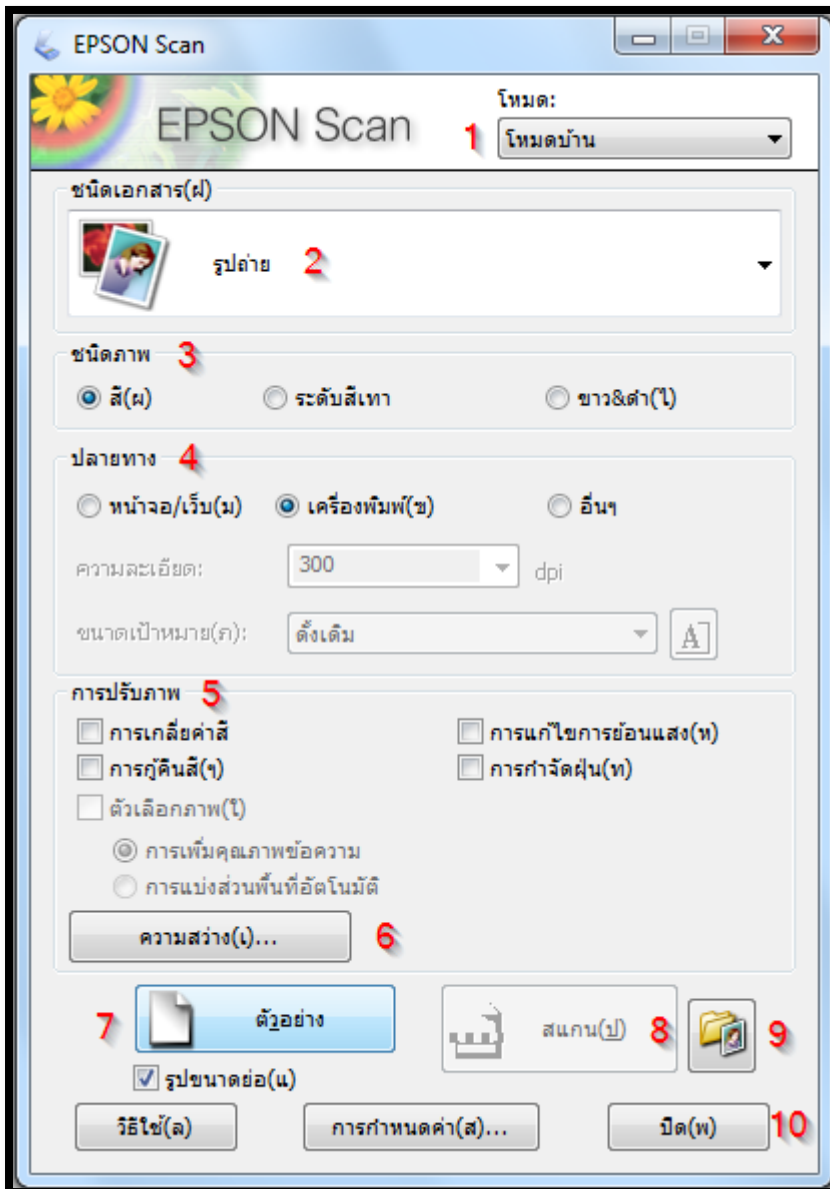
EPSON Scan

EPSON Scan

โหมด:

1

โหมดบ้าน

ชนิดเอกสาร(ฝ)

รูปถ่าย 2

ชนิดภาพ 3

สี(ผ) ระดับสีเทา ขาว&ดำ(ไ)

ปลายทาง 4

หน้าจอ/เว็บ(ม) เครื่องพิมพ์(ข) อื่นๆ

ความละเอียด: 300 dpi

ขนาดเป้าหมาย(ภ): ดั้งเดิม

การปรับภาพ 5

การเกลี่ยค่าสี
การแก้ไขการย้อนแสง(ห)
การกู้คืนสี(ๆ)
การกำจัดฝุ่น(ท)
ตัวเลือกภาพ(ใ)
การเพิ่มคุณภาพข้อความ
การแบ่งส่วนพื้นที่อัตโนมัติ

ความสว่าง(เ)... 6

7 ตัวอย่าง

สแกน(ป) 8 9

รูปขนาดย่อ(น)

วิธีใช้(ล) การกำหนดค่า(ส)... ปิด(พ) 10